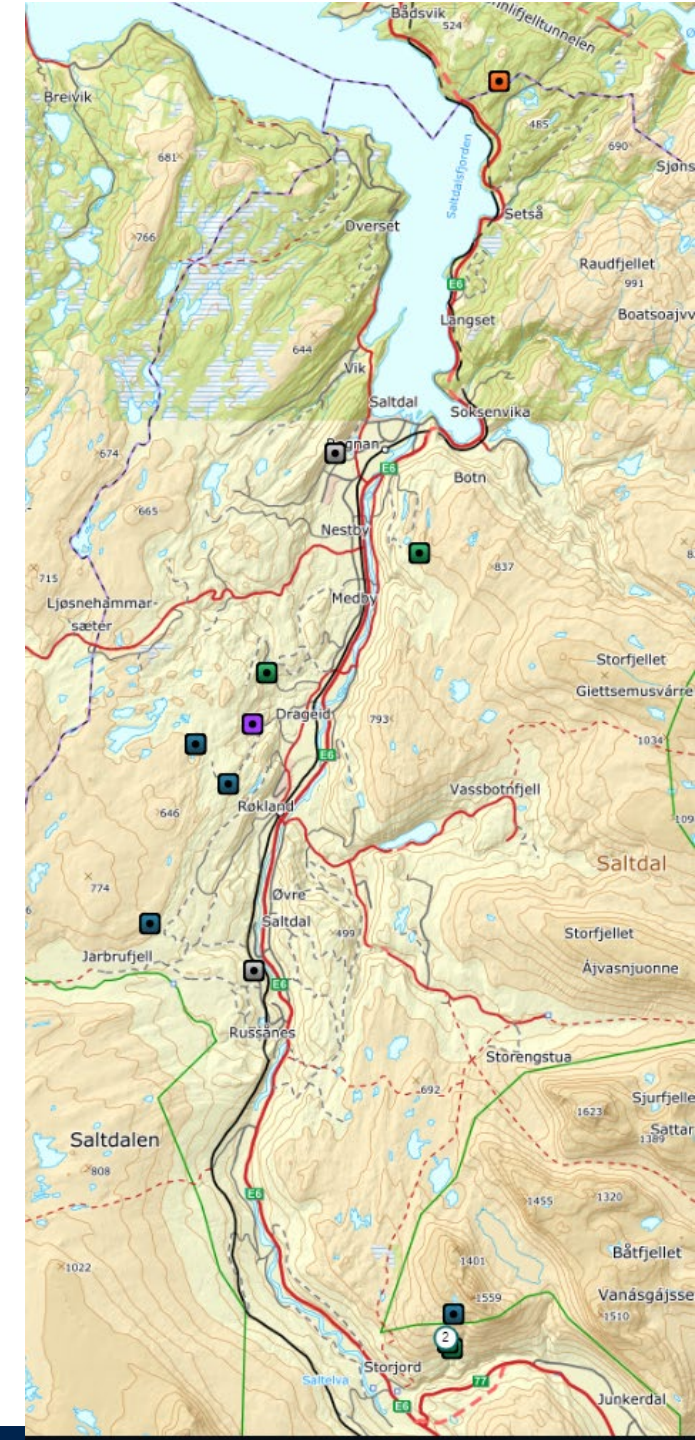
Bådsvik
524
nnlifjelltunnelen
485
690
Sjøns
Breivik
681
Saltdalsfjorden
766
Dverset
Setså
Raudfjellet
991
E6
Boatsoajvv
Langset
644
Vik
Saltdal
Soksenvika
674
Rognan
E6
Botn
665
Nestby
837
715
Medby
Ljøsnehammarsæter
Storfjellet
Giettsemusvárre
Drageid
793
1034
E6
Røkland
Vassbotnfjell
646
109
Saltdal
774
Øvre
Saltdal
499
Storfjellet
Jarbrufjell
Ájvasnjuonne
E6
Russånes
Storengstua
692
1623
Sjurfjell
Sattar
1389
Saltdalen
808
1455
1320
E6
1401
Båtfjellet
1022
1559
Vanásgájsse
1510
2
Storjord
Saltelva
77
E6
Junkerdal